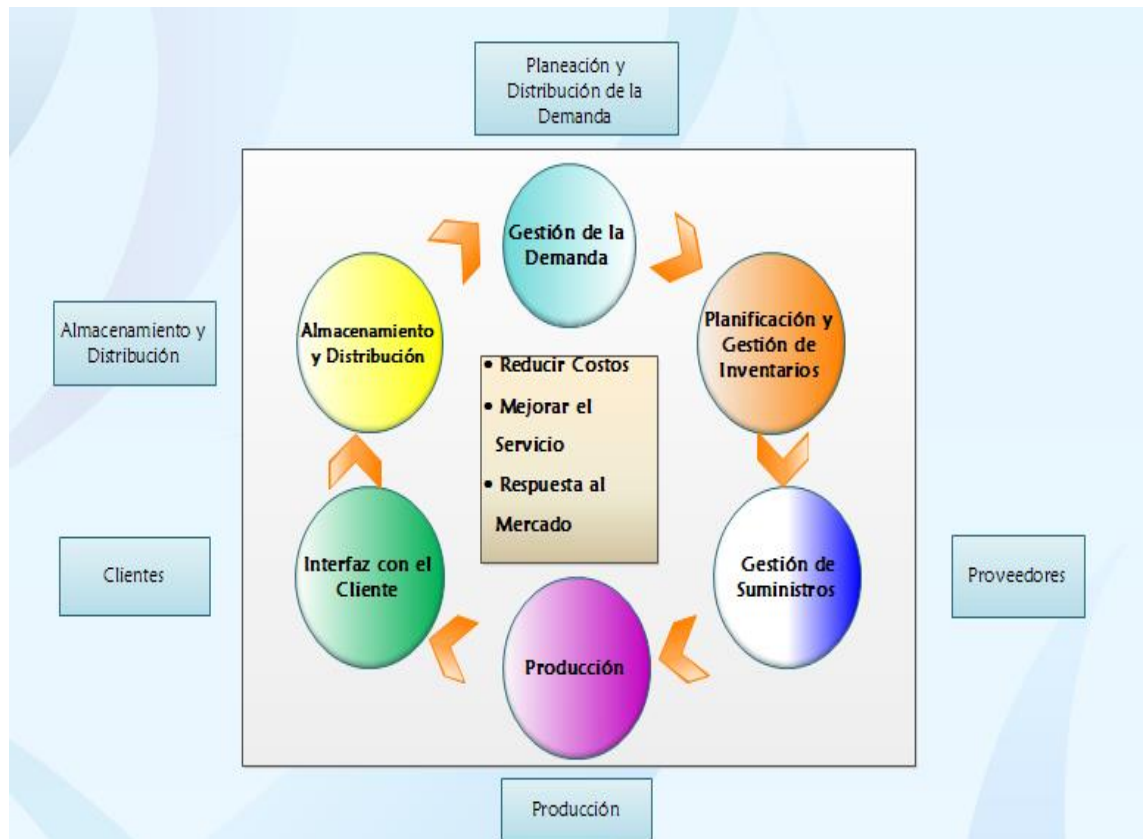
Planeación y Distribución de la Demanda

Almacenamiento y Distribución

Gestión de la Demanda

Almacenamiento y Distribución

Planificación y Gestión de Inventarios

• Reducir Costos
• Mejorar el Servicio
• Respuesta al Mercado

Clientes

Interfaz con el Cliente

Gestión de Suministros

Proveedores

Producción

Producción